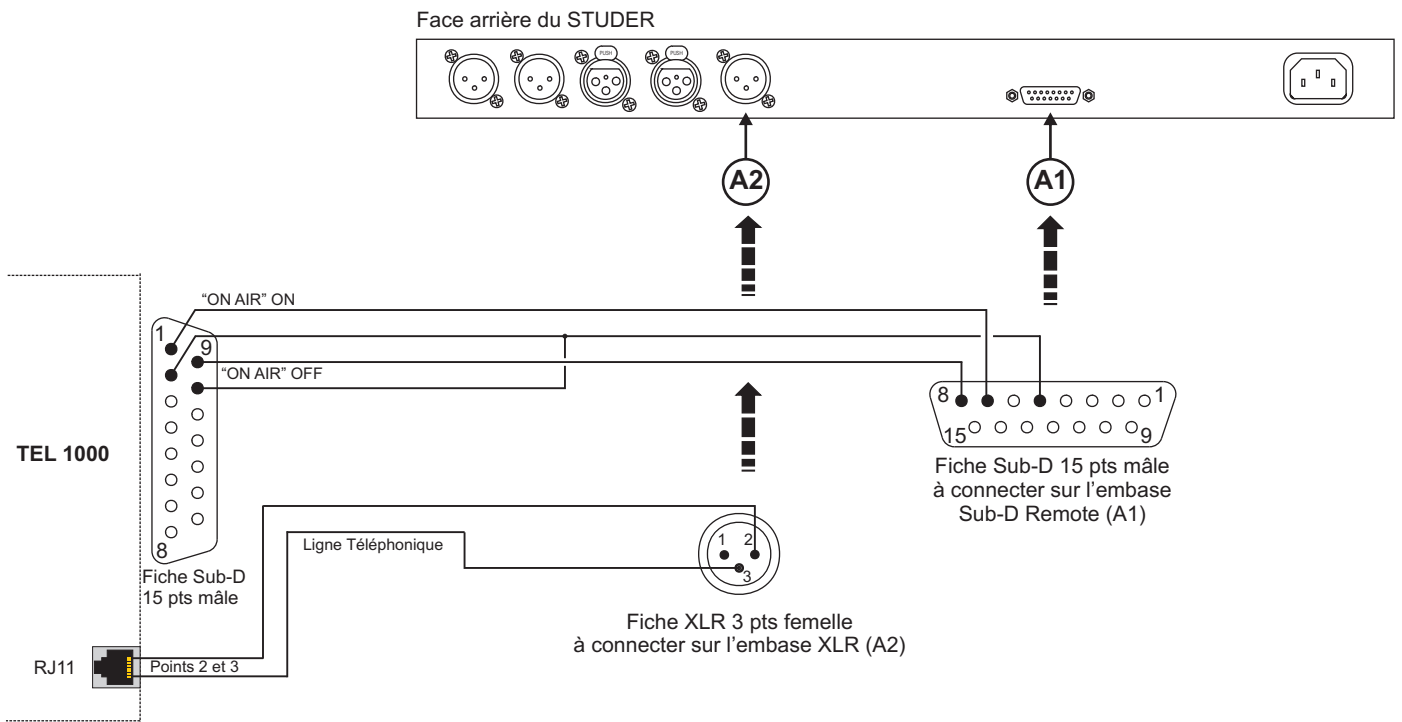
Face arrière du STUDER

PUSH

PUSH

A2

A1

"ON AIR" ON

1

9

"ON AIR" OFF

8

1

15

9

Fiche Sub-D 15 pts mâle
à connecter sur l'embase
Sub-D Remote (A1)

TEL 1000

8

Fiche Sub-D
15 pts mâle

Ligne Téléphonique

1 2
3

Fiche XLR 3 pts femelle
à connecter sur l'embase XLR (A2)

RJ11

Points 2 et 3